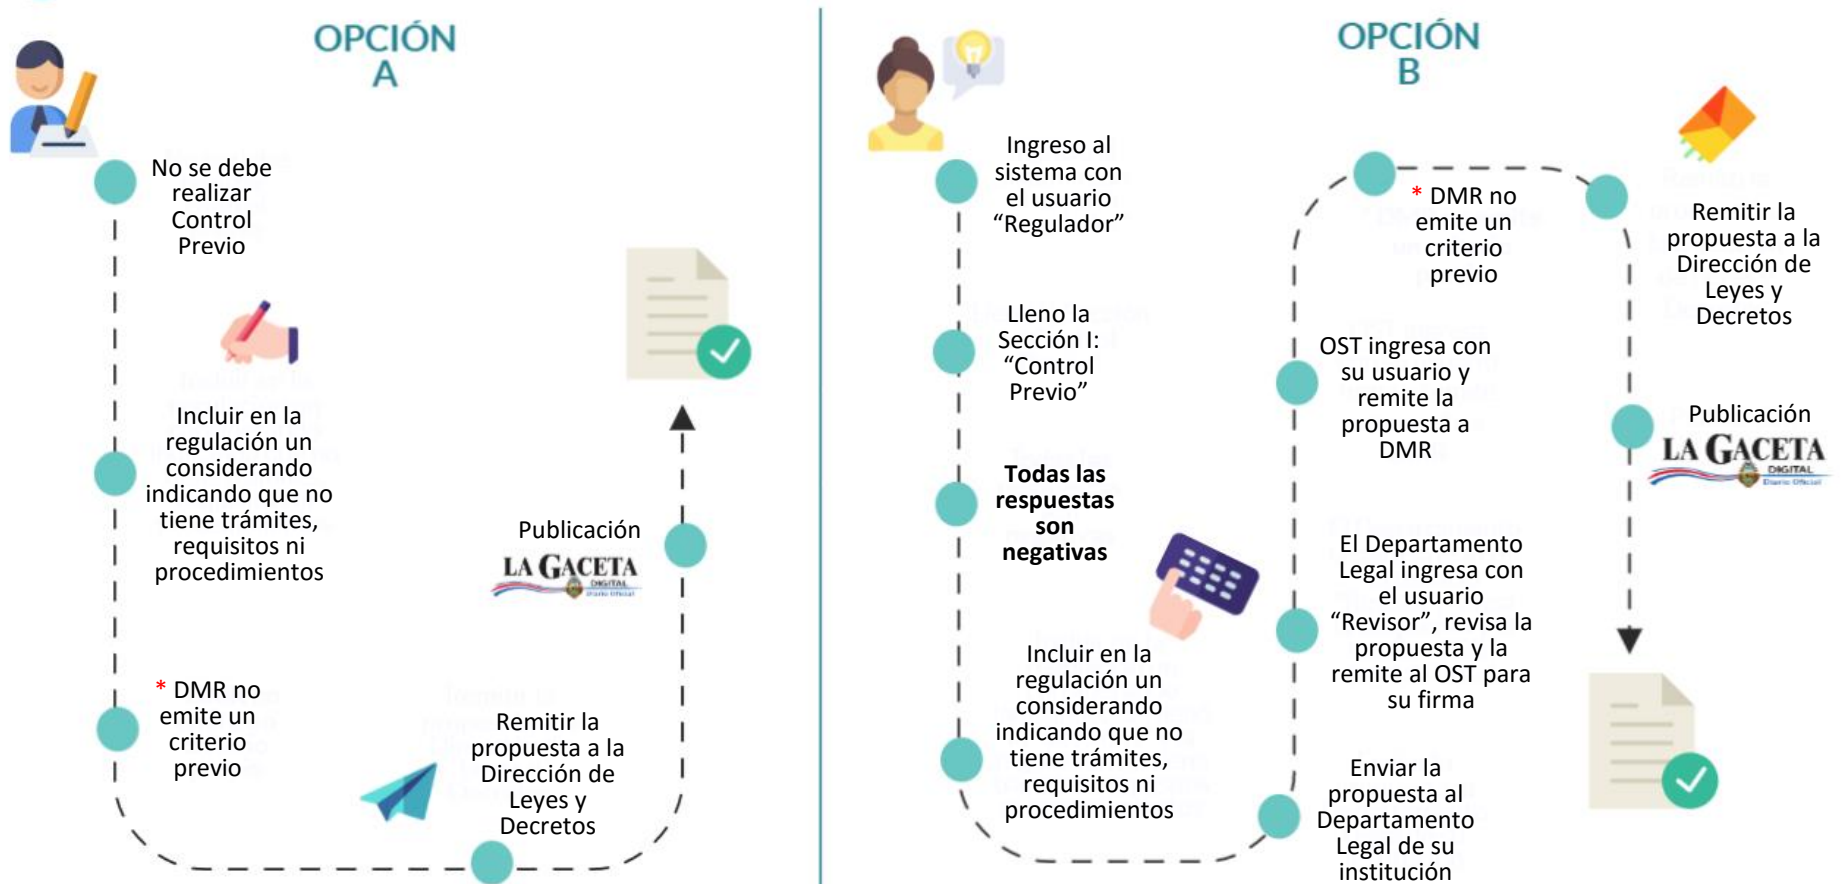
OPCIÓN A

No se debe realizar Control Previo

Incluir en la regulación un considerando indicando que no tiene trámites, requisitos ni procedimientos

* DMR no emite un criterio previo

Remitir la propuesta a la Dirección de Leyes y Decretos

Publicación
LA GACETA
DIGITAL

OPCIÓN B

Ingreso al sistema con el usuario “Regulador”

Lleno la Sección I: “Control Previo”

**Todas las respuestas son negativas**

Incluir en la regulación un considerando indicando que no tiene trámites, requisitos ni procedimientos

Enviar la propuesta al Departamento Legal de su institución

El Departamento Legal ingresa con el usuario “Revisor”, revisa la propuesta y la remite al OST para su firma

OST ingresa con su usuario y remite la propuesta a DMR

* DMR no emite un criterio previo

Remitir la propuesta a la Dirección de Leyes y Decretos

Publicación
LA GACETA
DIGITAL